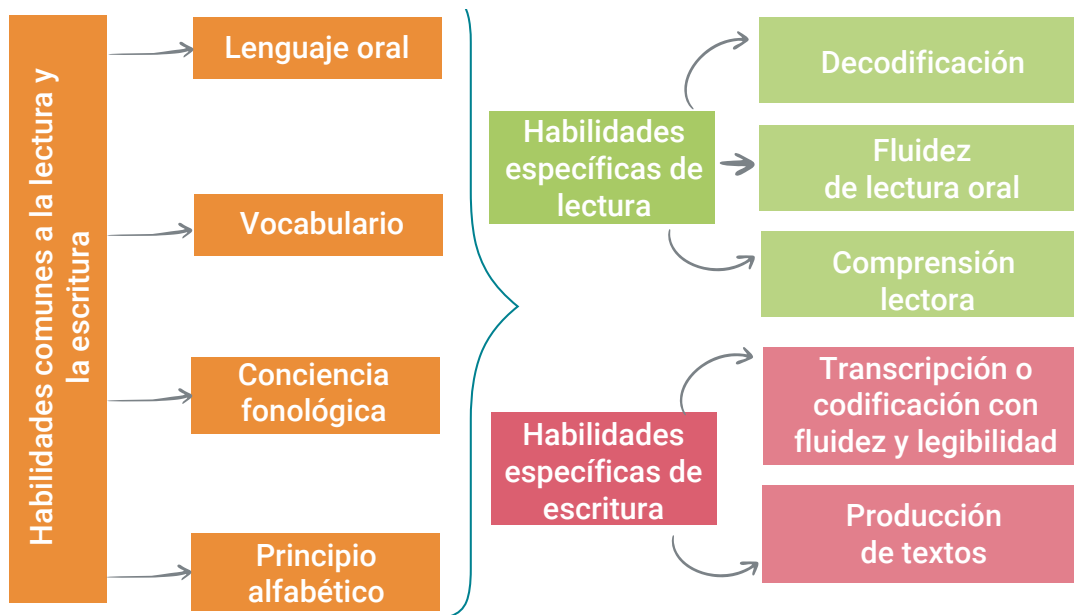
Habilidades comunes a la lectura y la escritura

Lenguaje oral

Vocabulario

Conciencia fonológica

Principio alfabético

Habilidades específicas de lectura

Decodificación

Fluidez de lectura oral

Comprensión lectora

Habilidades específicas de escritura

Transcripción o codificación con fluidez y legibilidad

Producción de textos